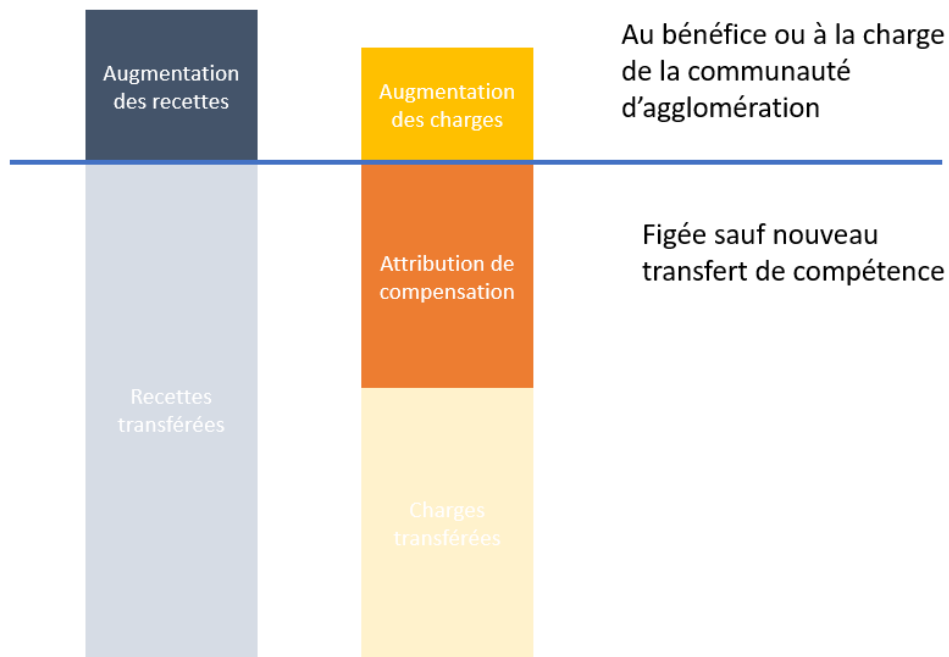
Augmentation des recettes

Augmentation des charges

Au bénéfice ou à la charge de la communauté d'agglomération

Attribution de compensation

Figée sauf nouveau transfert de compétence

Recettes transférées

Charges transférées